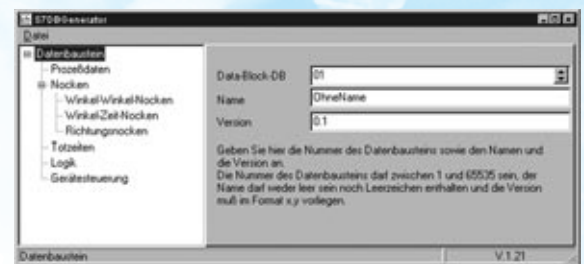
S7OB-Generator

Datei

Datenbaustein
Prozeßdaten
Nocken
Winkel-Winkel-Nocken
Winkel-Zeit-Nocken
Richtungsnocken
Totzeiten
Logik
Gerätesteuerung

Data-Block-DB 01
Name OhneName
Version 0.1

Geben Sie hier die Nummer des Datenbausteins sowie den Namen und die Version an.
Die Nummer des Datenbausteins darf zwischen 1 und 65535 sein, der Name darf weder leer sein noch Leerzeichen enthalten und die Version muß im Format x.y vorliegen.

Datenbaustein
V.1.21